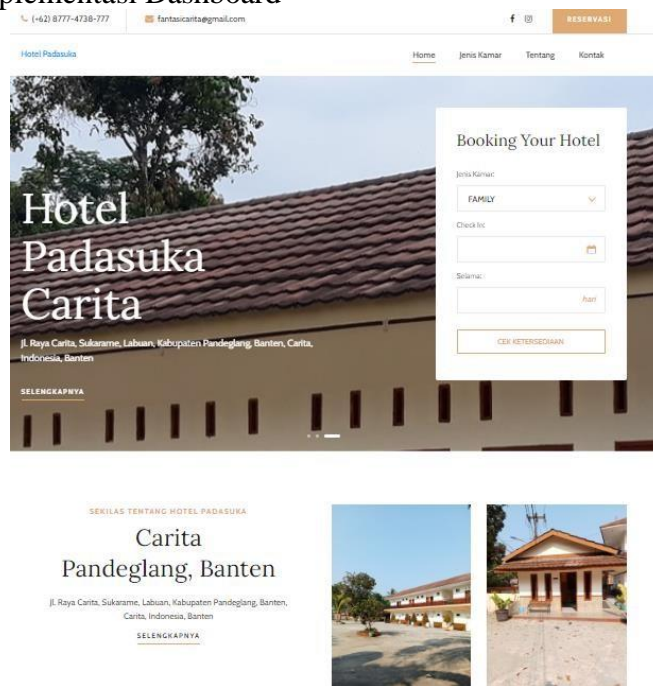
plementasi Dashboard

(+62) 8777-4738-777 fantasicarita@gmail.com

RESERVASI

Hotel Padasuka

Home Jenis Kamar Tentang Kontak

Hotel Padasuka Carita

Jl. Raya Carita, Sukarame, Labuan, Kabupaten Pandeglang, Banten, Carita, Indonesia, Banten

SELENGKAPNYA

Booking Your Hotel

Jenis Kamar:

FAMILY

Check In:

Selama:

hari

CEK KETERSEDIAAN

SEKILAS TENTANG HOTEL PADASUKA

Carita Pandeglang, Banten

Jl. Raya Carita, Sukarame, Labuan, Kabupaten Pandeglang, Banten, Carita, Indonesia, Banten

SELENGKAPNYA